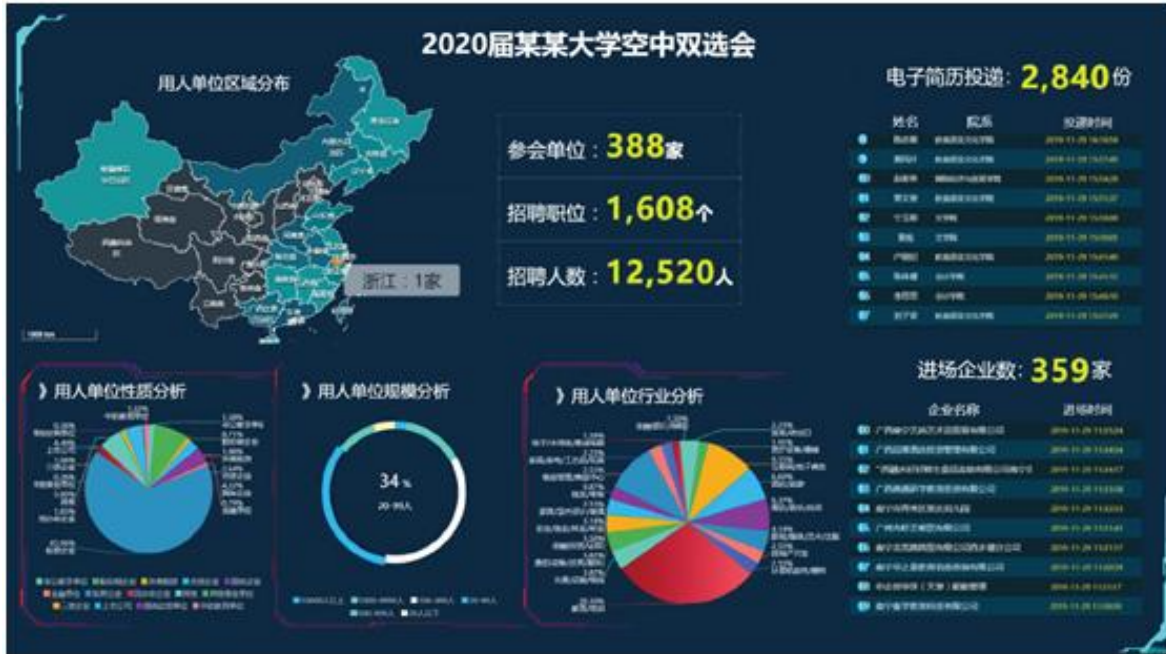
2020届某某大学空中双选会

用人单位区域分布

浙江：1家

参会单位：388家

招聘职位：1,608个

招聘人数：12,520人

电子简历投递：2,840份

| 姓名 | 院系 | 投递时间 |
|---|---|---|
| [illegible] | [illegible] | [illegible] |
| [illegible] | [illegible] | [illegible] |
| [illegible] | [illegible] | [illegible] |
| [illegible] | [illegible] | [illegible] |
| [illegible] | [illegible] | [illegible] |
| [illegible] | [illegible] | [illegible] |
| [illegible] | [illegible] | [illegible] |
| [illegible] | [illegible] | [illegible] |
| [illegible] | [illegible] | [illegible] |
| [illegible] | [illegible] | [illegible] |

进场企业数：359家

| 企业名称 | 进场时间 |
|---|---|
| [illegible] | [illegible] |
| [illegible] | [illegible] |
| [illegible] | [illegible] |
| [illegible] | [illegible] |
| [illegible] | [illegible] |
| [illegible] | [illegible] |
| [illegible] | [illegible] |
| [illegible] | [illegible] |
| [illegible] | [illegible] |
| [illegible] | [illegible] |

》用人单位性质分析

》用人单位规模分析

34 %
20-99人

》用人单位行业分析

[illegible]